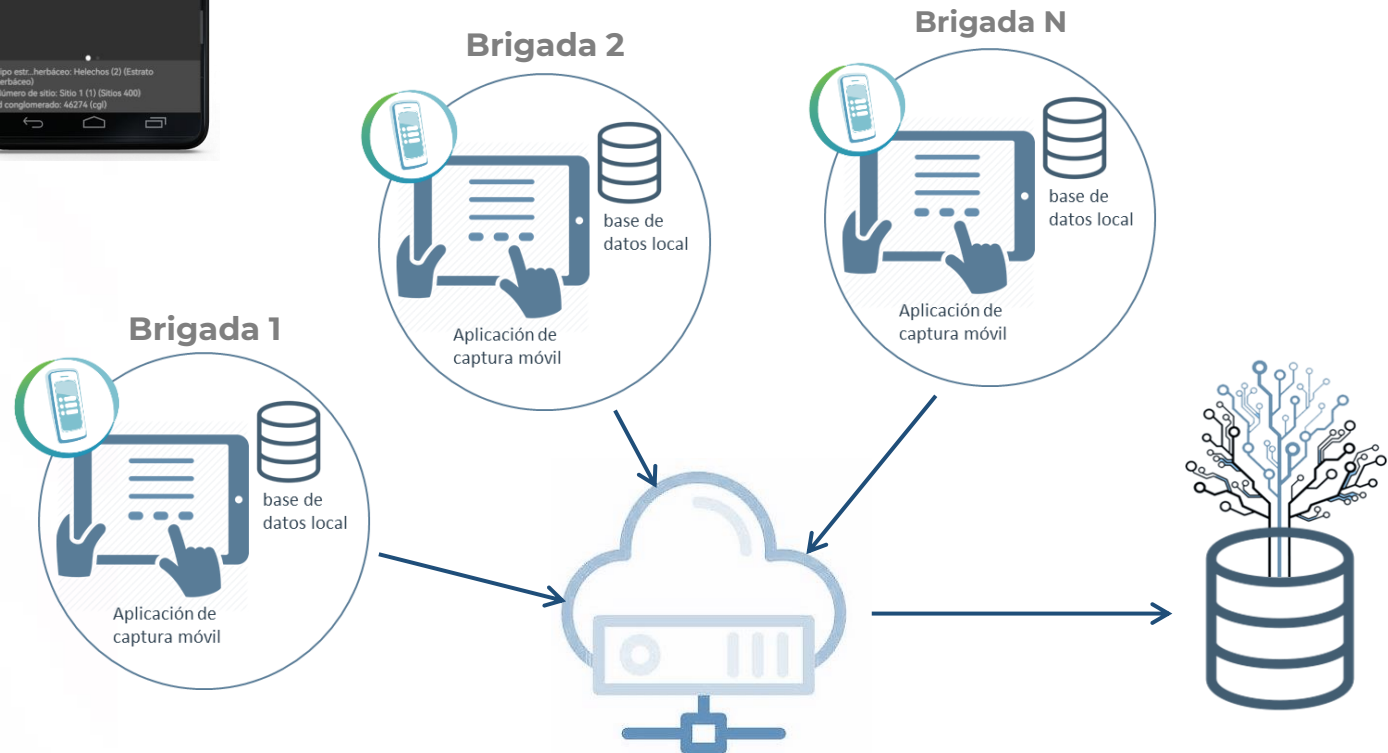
ipo estr...herbáceo: Helechos (2) (Estrato herbáceo)
Número de sitio: Sitio 1 (1) (Sitios 400)
l conglomerado: 46274 (cgl)

Brigada 2

base de datos local

Aplicación de captura móvil

Brigada N

base de datos local

Aplicación de captura móvil

Brigada 1

base de datos local

Aplicación de captura móvil